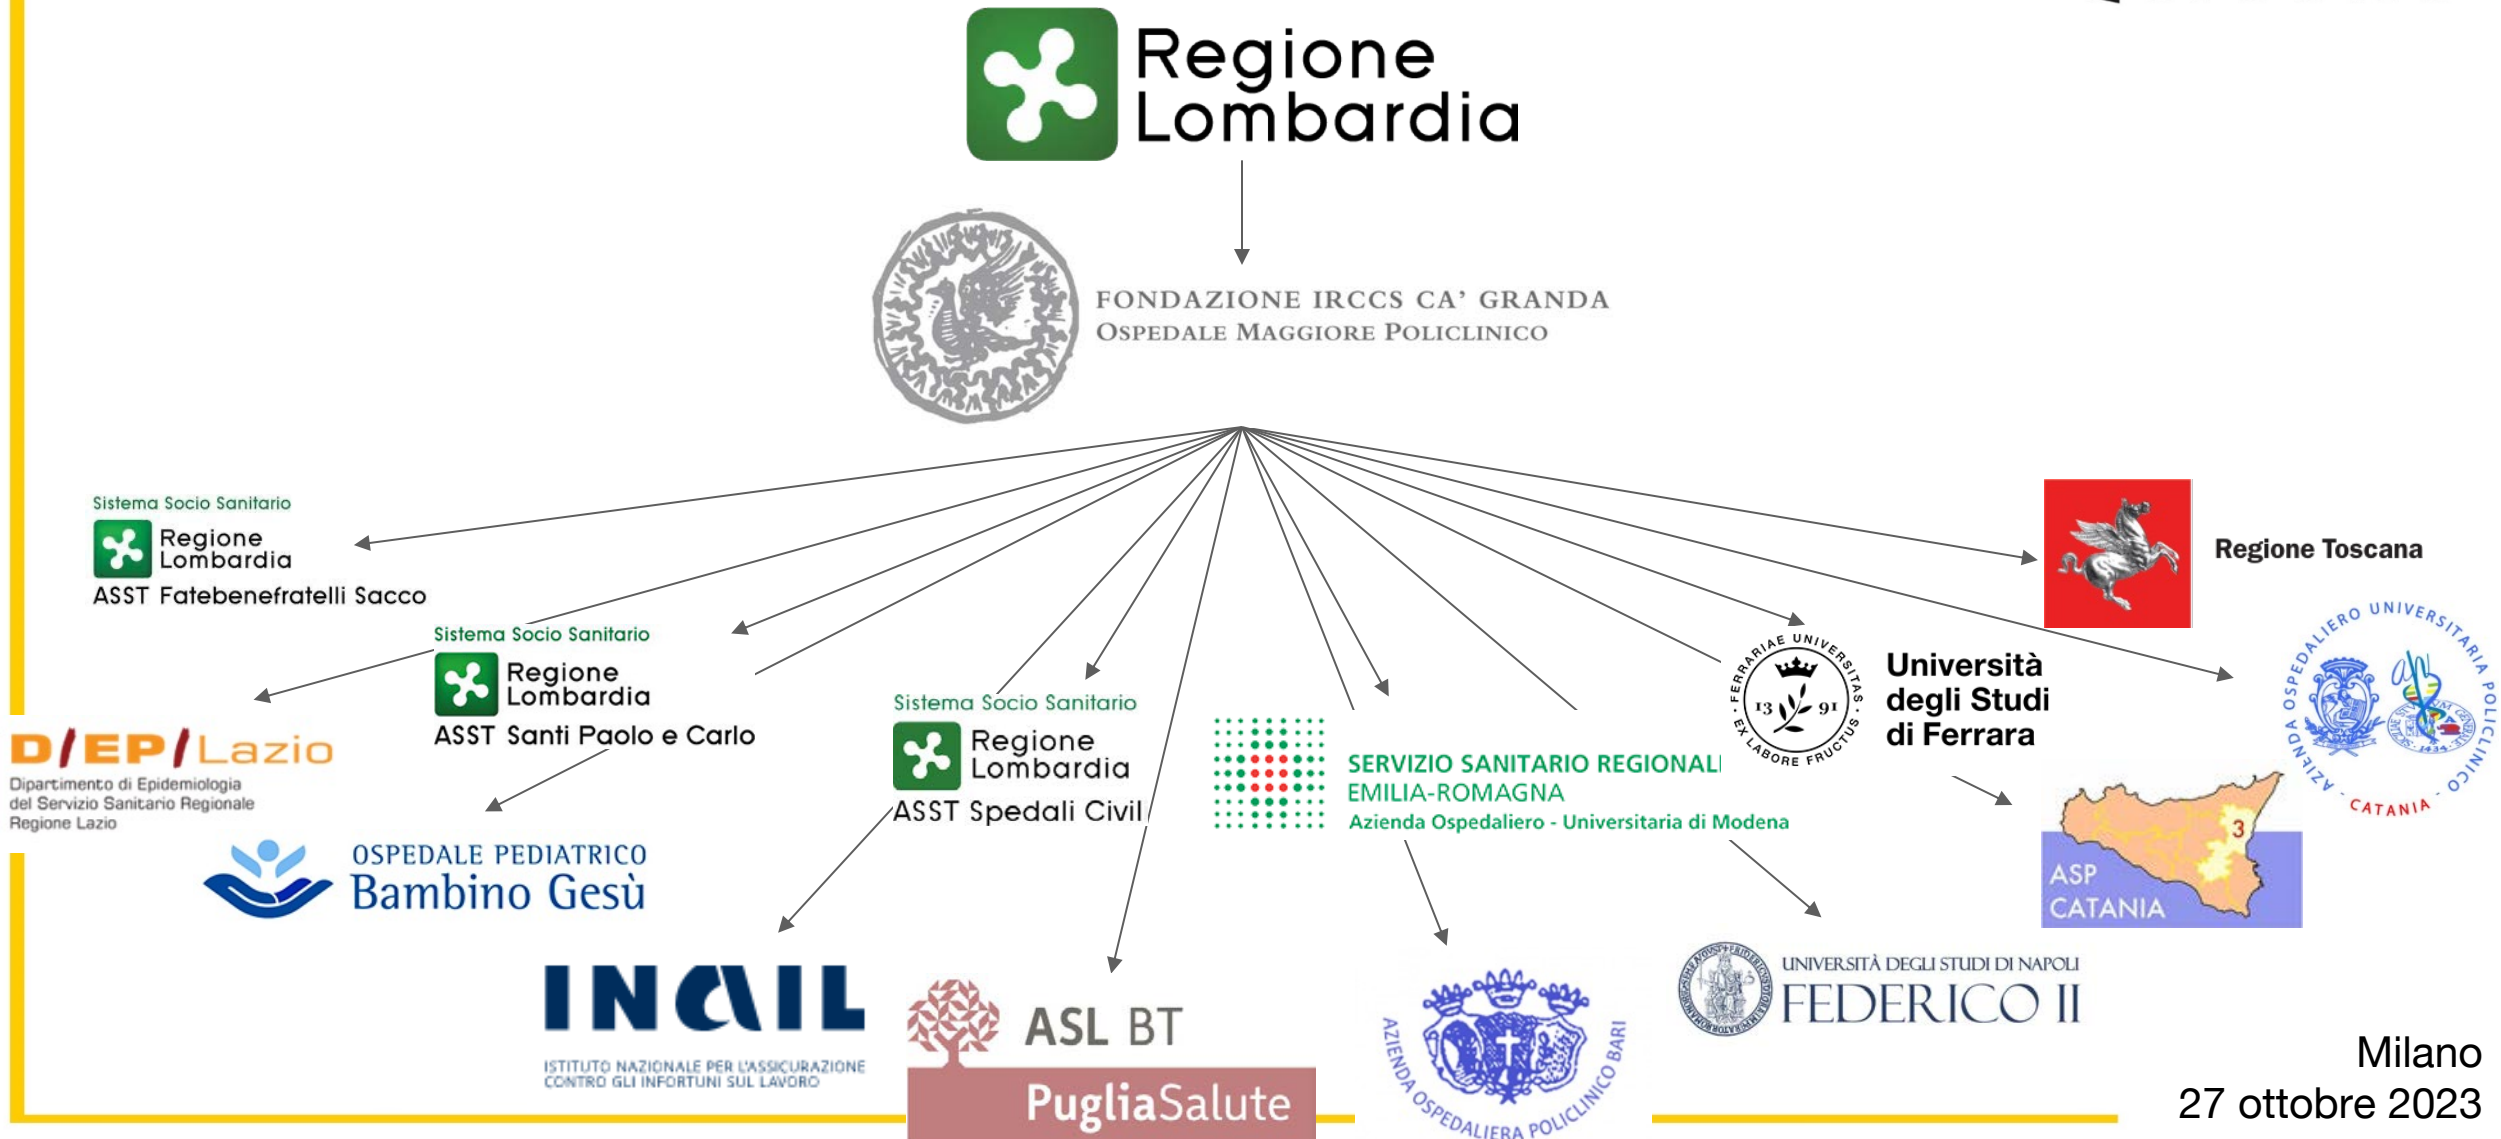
Regione Lombardia

FONDAZIONE IRCCS CA' GRANDA
OSPEDALE MAGGIORE POLICLINICO

Sistema Socio Sanitario
Regione Lombardia
ASST Fatebenefratelli Sacco

Regione Toscana

Sistema Socio Sanitario
Regione Lombardia
ASST Santi Paolo e Carlo

D/EP/Lazio
Dipartimento di Epidemiologia del Servizio Sanitario Regionale Regione Lazio

Sistema Socio Sanitario
Regione Lombardia
ASST Spedali Civil

SERVIZIO SANITARIO REGIONALE
EMILIA-ROMAGNA
Azienda Ospedaliero - Universitaria di Modena

FERRARIAE UNIVERSITAS EX LABORE FRUCTUS 13 91
Università degli Studi di Ferrara

AZIENDA OSPEDALIERO UNIVERSITARIA POLICLINICO CATANIA

ASP CATANIA
3

OSPEDALE PEDIATRICO
Bambino Gesù

INAIL
ISTITUTO NAZIONALE PER L'ASSICURAZIONE CONTRO GLI INFORTUNI SUL LAVORO

ASL BT
PugliaSalute

AZIENDA OSPEDALIERA POLICLINICO BARI

UNIVERSITÀ DEGLI STUDI DI NAPOLI
FEDERICO II

Milano
27 ottobre 2023